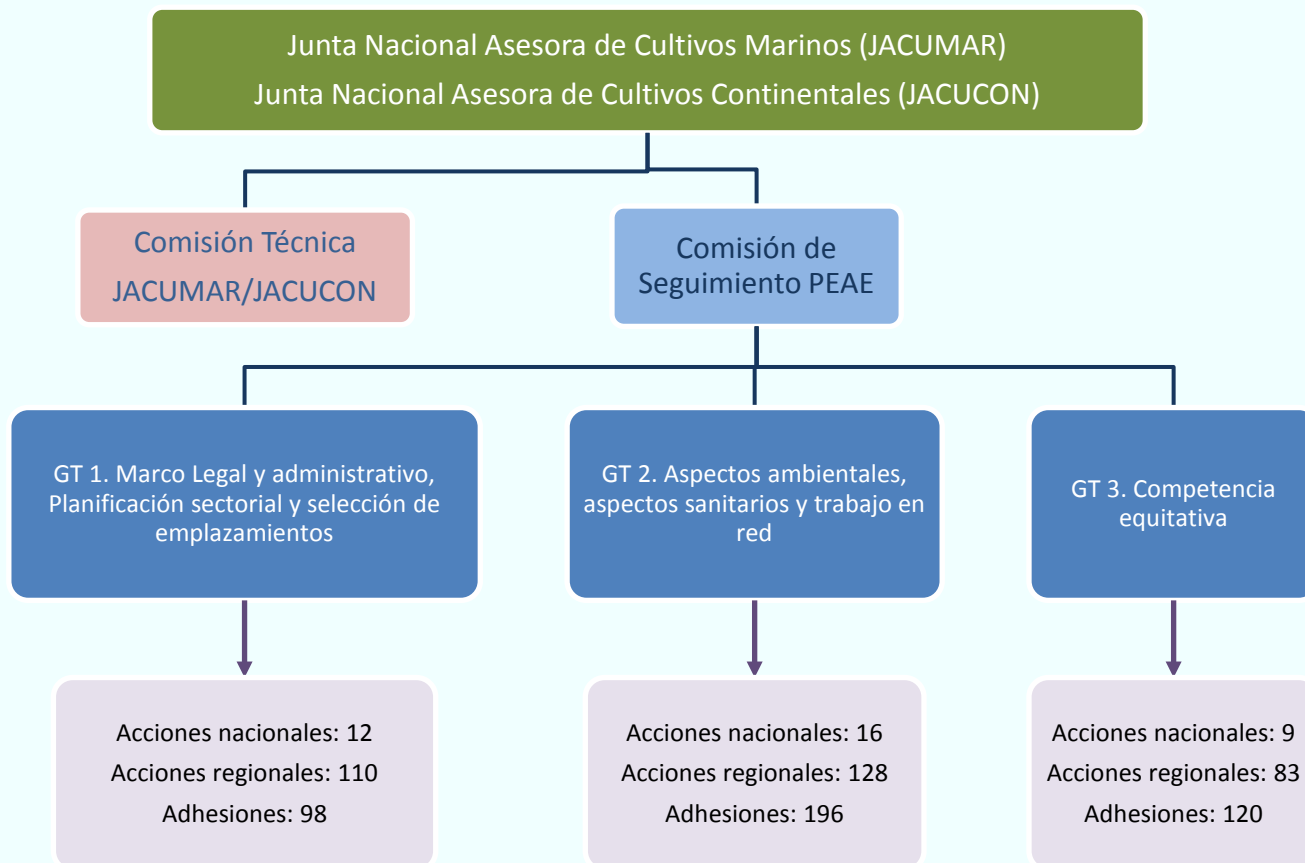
Junta Nacional Asesora de Cultivos Marinos (JACUMAR)
Junta Nacional Asesora de Cultivos Continentales (JACUCON)

Comisión Técnica
JACUMAR/JACUCON

Comisión de
Seguimiento PEAE

GT 1. Marco Legal y administrativo, Planificación sectorial y selección de emplazamientos

GT 2. Aspectos ambientales, aspectos sanitarios y trabajo en red

GT 3. Competencia equitativa

Acciones nacionales: 12
Acciones regionales: 110
Adhesiones: 98

Acciones nacionales: 16
Acciones regionales: 128
Adhesiones: 196

Acciones nacionales: 9
Acciones regionales: 83
Adhesiones: 120